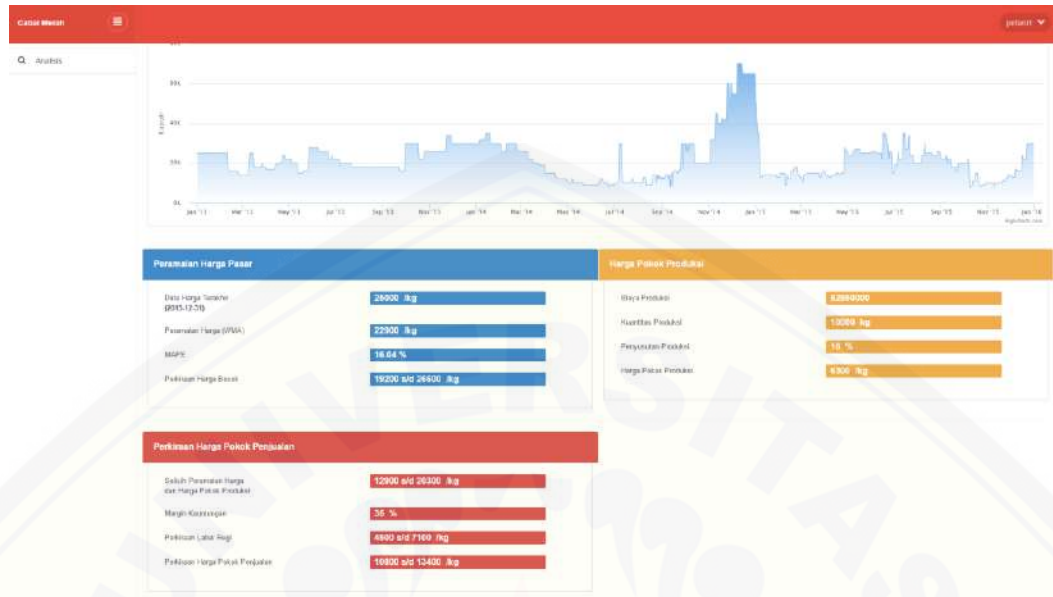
Cabai Merah

petani

Analisis

60k

40k

20k

0k

Jan '13 Mar '13 May '13 Jul '13 Sep '13 Nov '13 Jan '14 Mar '14 May '14 Jul '14 Sep '14 Nov '14 Jan '15 Mar '15 May '15 Jul '15 Sep '15 Nov '15 Jan '16

Highcharts.com

Peramalan Harga Pasar

Data Harga Terakhir (2015-12-31) 26000 /kg

Peramalan Harga (WMA) 22900 /kg

MAPE 16.04 %

Perkiraan Harga Besok 19200 s/d 26600 /kg

Harga Pokok Produksi

Biaya Produksi 82000000

Kuantitas Produksi 10000 /kg

Penyusutan Produksi 10 %

Harga Pokok Produksi 9100 /kg

Perkiraan Harga Pokok Penjualan

Selisih Peramalan Harga dan Harga Pokok Produksi 12900 s/d 26300 /kg

Margin Keuntungan 35 %

Perkiraan Laba/ Rugi 4600 s/d 7100 /kg

Perkiraan Harga Pokok Penjualan 10800 s/d 13400 /kg